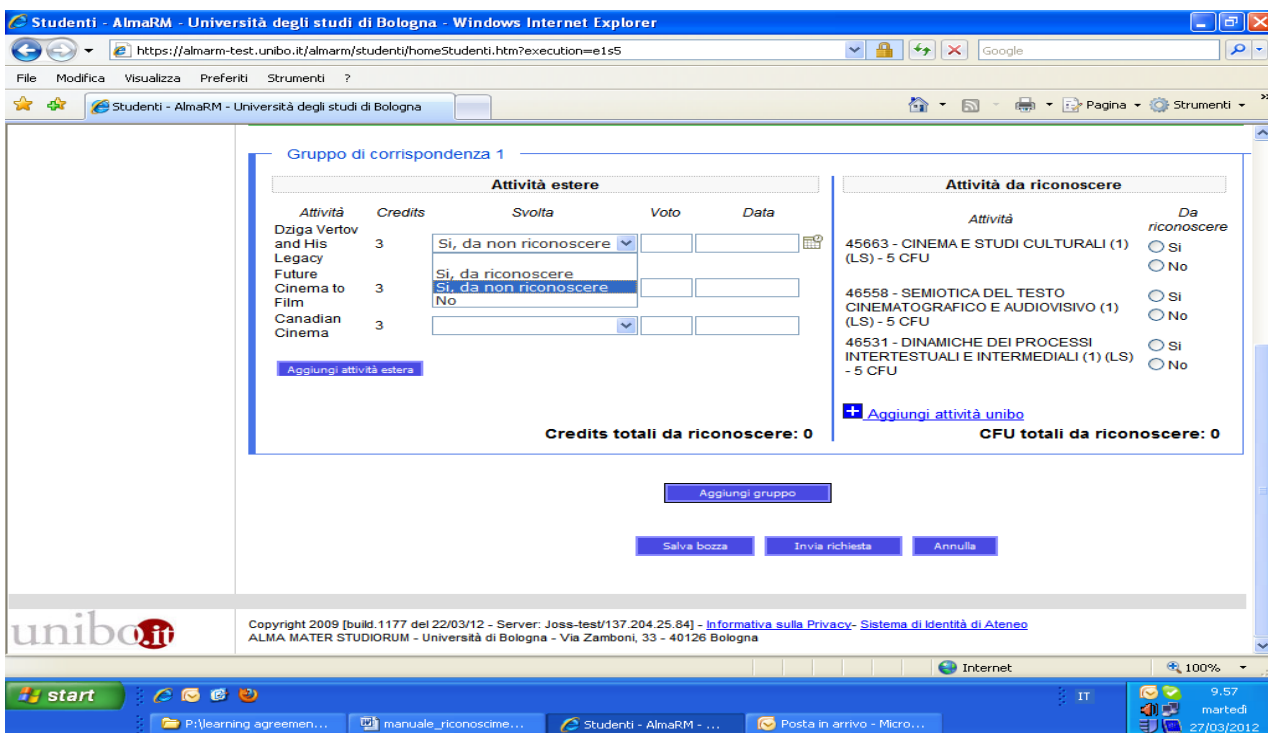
Studenti - AlmaRM - Università degli studi di Bologna - Windows Internet Explorer

https://almarm-test.unibo.it/almarm/studenti/homeStudenti.htm?execution=e1s5

Google

File Modifica Visualizza Preferiti Strumenti ?

Studenti - AlmaRM - Università degli studi di Bologna

Pagina Strumenti

Gruppo di corrispondenza 1

Attività estere

| Attività | Credits | Svolta | Voto | Data |
|---|---|---|---|---|
| Dziga Vertov and His Legacy | 3 | Si, da non riconoscere | | |
| Future Cinema to Film | 3 | Si, da riconoscere / Si, da non riconoscere / No | | |
| Canadian Cinema | 3 | | | |

Aggiungi attività estera

Credits totali da riconoscere: 0

Attività da riconoscere

| Attività | Da riconoscere |
|---|---|
| 45663 - CINEMA E STUDI CULTURALI (1) (LS) - 5 CFU | Si No |
| 46558 - SEMIOTICA DEL TESTO CINEMATOGRAFICO E AUDIOVISIVO (1) (LS) - 5 CFU | Si No |
| 46531 - DINAMICHE DEI PROCESSI INTERTESTUALI E INTERMEDIALI (1) (LS) - 5 CFU | Si No |

Aggiungi attività unibo

CFU totali da riconoscere: 0

Aggiungi gruppo

Salva bozza Invia richiesta Annulla

unibo.it

Copyright 2009 [build.1177 del 22/03/12 - Server: Joss-test/137.204.25.84] - Informativa sulla Privacy- Sistema di Identità di Ateneo
ALMA MATER STUDIORUM - Università di Bologna - Via Zamboni, 33 - 40126 Bologna

Internet 100%

start P:\learning agreemen... manuale_riconoscime... Studenti - AlmaRM - ... Posta in arrivo - Micro... IT 9.57 martedì 27/03/2012